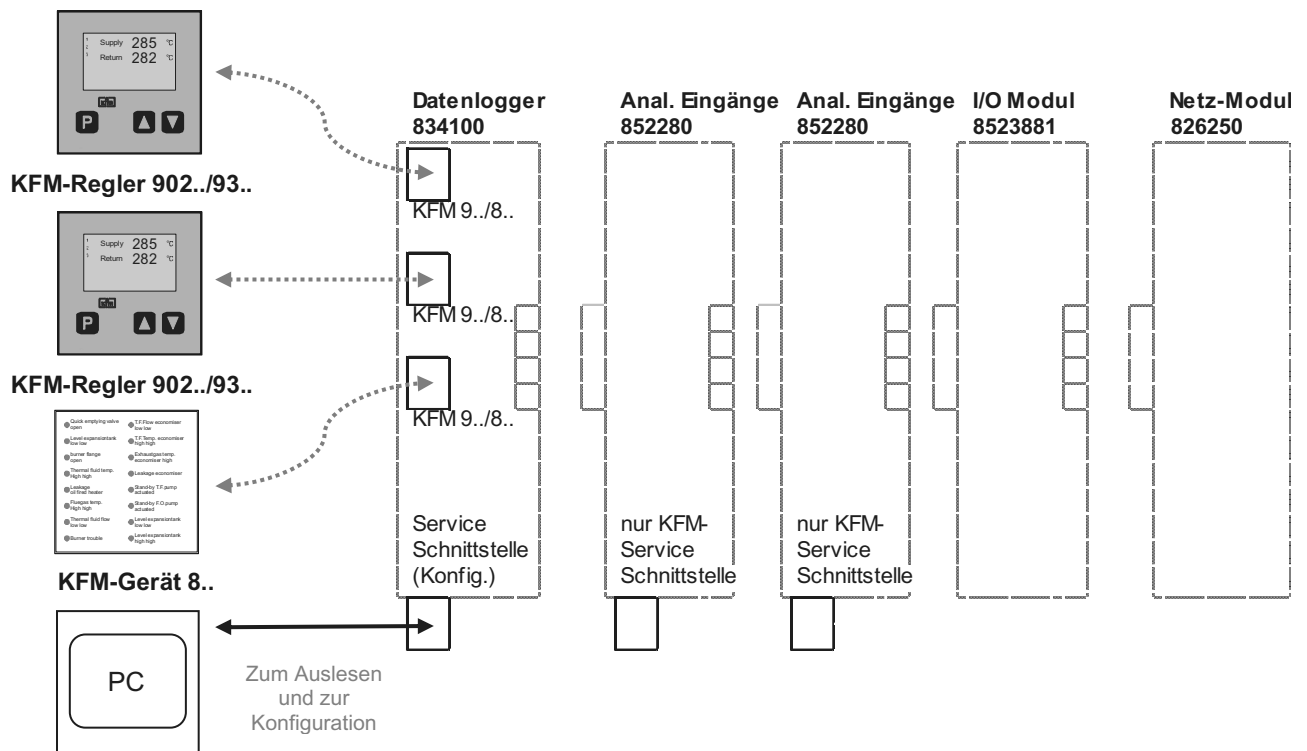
1 Supply 285 °C
2 Return 282 °C
3

P

KFM-Regler 902../93..

1 Supply 285 °C
2 Return 282 °C
3

P

KFM-Regler 902../93..

Quick emptying valve open
T.F.Flow economiser low low
Level expansiontank low low
T.F.Temp. economiser high high
burner flange open
Exhaustgas temp. economiser high
Thermal fluid temp. High high
Leakage economiser
Leakage oil fired heater
Stand-by T.F.pump actuated
Fluegas temp. High high
Stand-by F.O.pump actuated
Thermal fluid flow low low
Level expansiontank low low
Burner trouble
Level expansiontank high high

KFM-Gerät 8..

PC

Zum Auslesen und zur Konfiguration

Datenlogger 834100

KFM 9../8..

KFM 9../8..

KFM 9../8..

Service Schnittstelle (Konfig.)

Anal. Eingänge 852280

nur KFM-Service Schnittstelle

Anal. Eingänge 852280

nur KFM-Service Schnittstelle

I/O Modul 8523881

Netz-Modul 826250